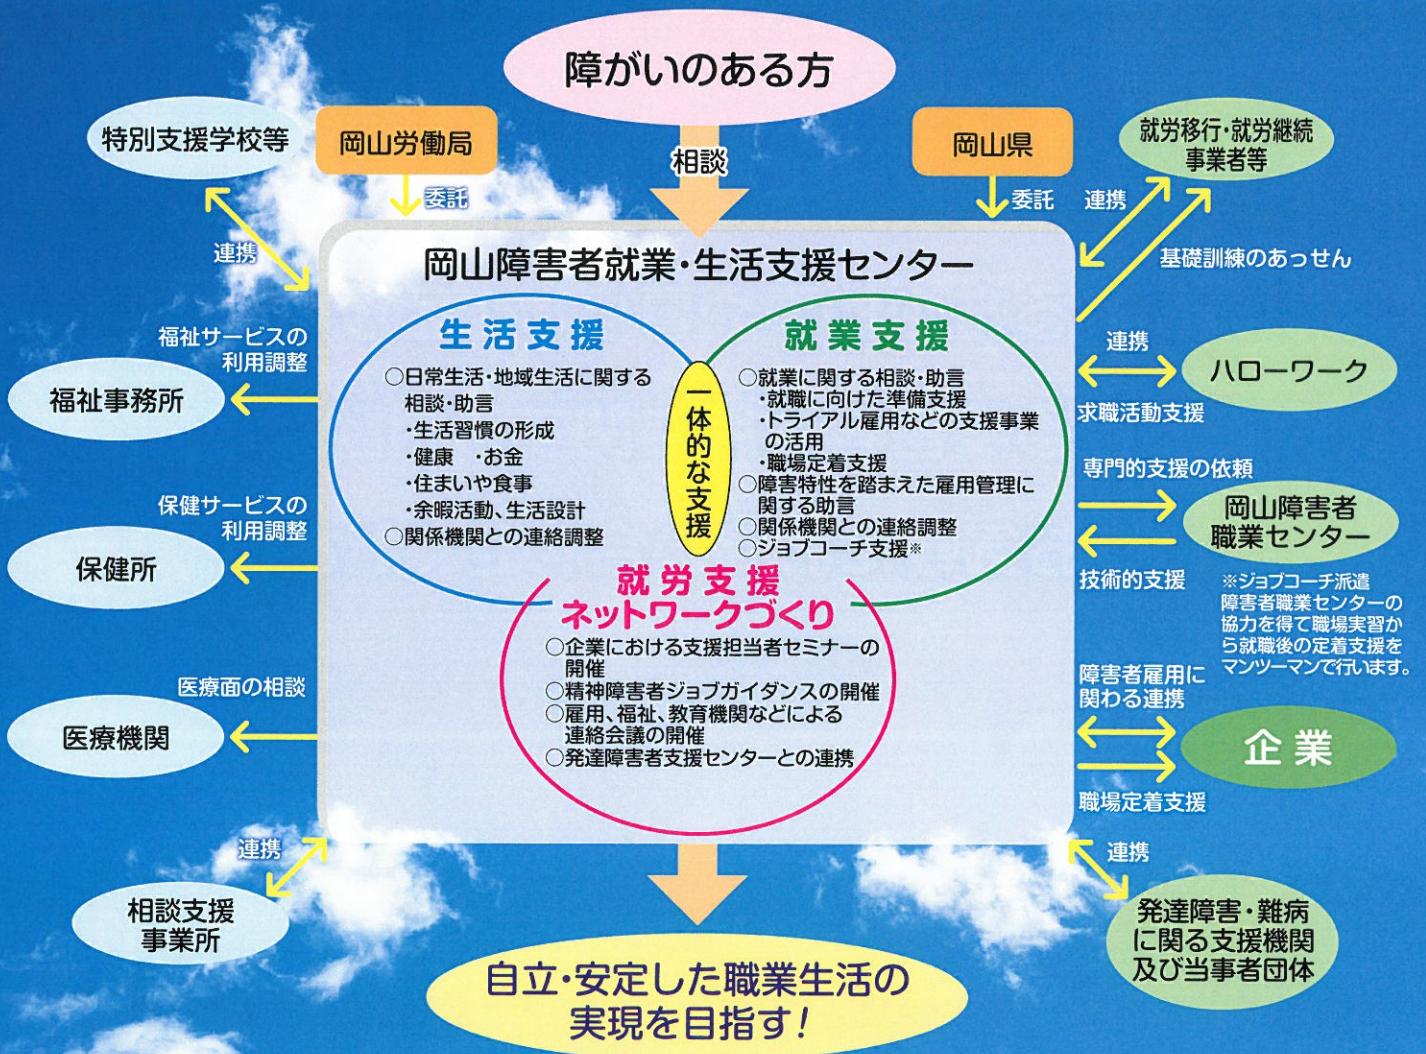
障がいのある方

相談

岡山労働局

委託

岡山県

委託

特別支援学校等

連携

就労移行・就労継続事業者等

連携

基礎訓練のあっせん

岡山障害者就業・生活支援センター

生活支援

○日常生活・地域生活に関する相談・助言
・生活習慣の形成
・健康　・お金
・住まいや食事
・余暇活動、生活設計
○関係機関との連絡調整

一体的な支援

就業支援

○就業に関する相談・助言
・就職に向けた準備支援
・トライアル雇用などの支援事業の活用
・職場定着支援
○障害特性を踏まえた雇用管理に関する助言
○関係機関との連絡調整
○ジョブコーチ支援※

就労支援ネットワークづくり

○企業における支援担当者セミナーの開催
○精神障害者ジョブガイダンスの開催
○雇用、福祉、教育機関などによる連絡会議の開催
○発達障害者支援センターとの連携

福祉サービスの利用調整

福祉事務所

保健サービスの利用調整

保健所

医療面の相談

医療機関

連携

相談支援事業所

連携

ハローワーク

求職活動支援

専門的支援の依頼

岡山障害者職業センター

技術的支援

※ジョブコーチ派遣
障害者職業センターの協力を得て職場実習から就職後の定着支援をマンツーマンで行います。

障害者雇用に関わる連携

企業

職場定着支援

連携

発達障害・難病に関る支援機関及び当事者団体

自立・安定した職業生活の実現を目指す！